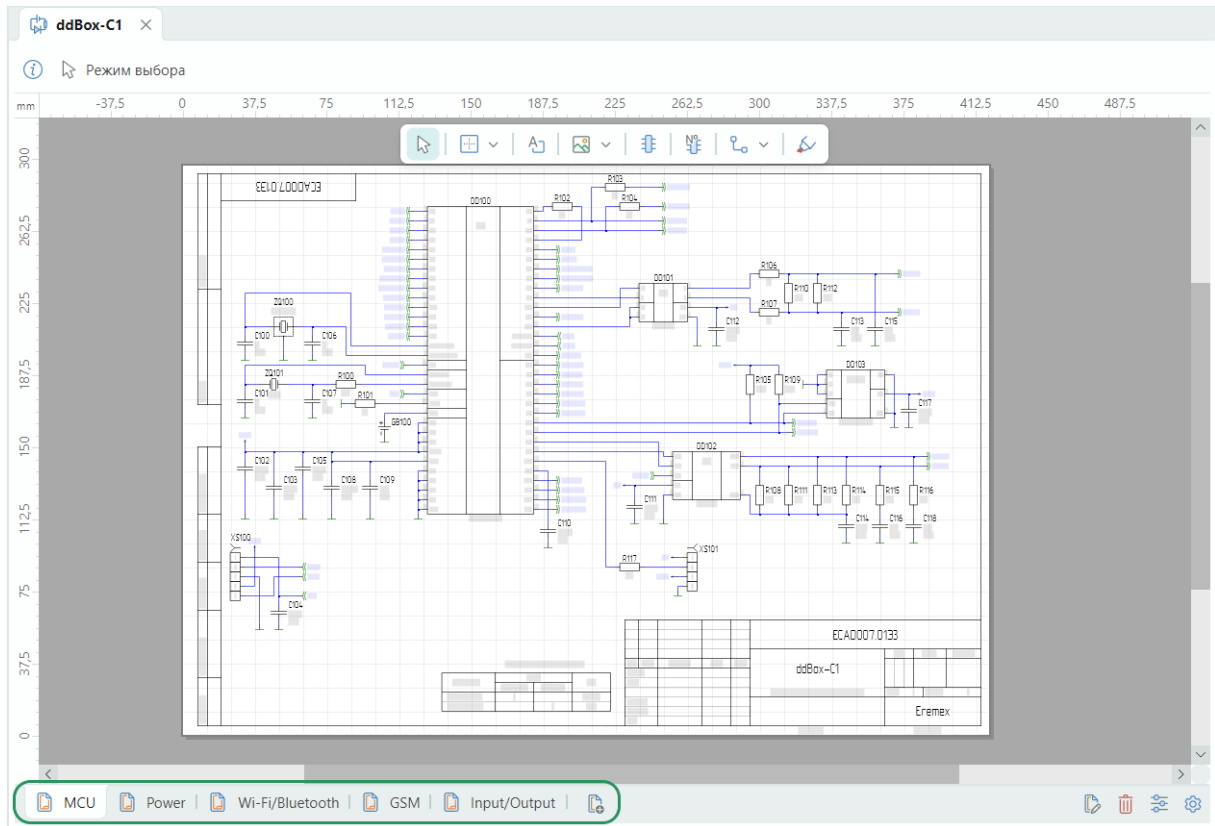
ddBox-C1 ×

Режим выбора

mm -37,5 0 37,5 75 112,5 150 187,5 225 262,5 300 337,5 375 412,5 450 487,5

300 262,5 225 187,5 150 112,5 75 37,5 0

ECAD007.0133

DD100 R102 R103 R104 DD101 R106 R107 R110 R112 C112 C113 C115 ZQ100 C100 C106 ZQ101 R100 C101 C107 R101 GB100 DD103 R105 R109 C117 C102 C103 C105 C108 C109 DD102 C111 R108 R111 R113 R114 R115 R116 C114 C116 C118 C110 XS100 C104 R117 XS101

ECAD007.0133

ddBox-C1

Eremex

MCU | Power | Wi-Fi/Bluetooth | GSM | Input/Output |